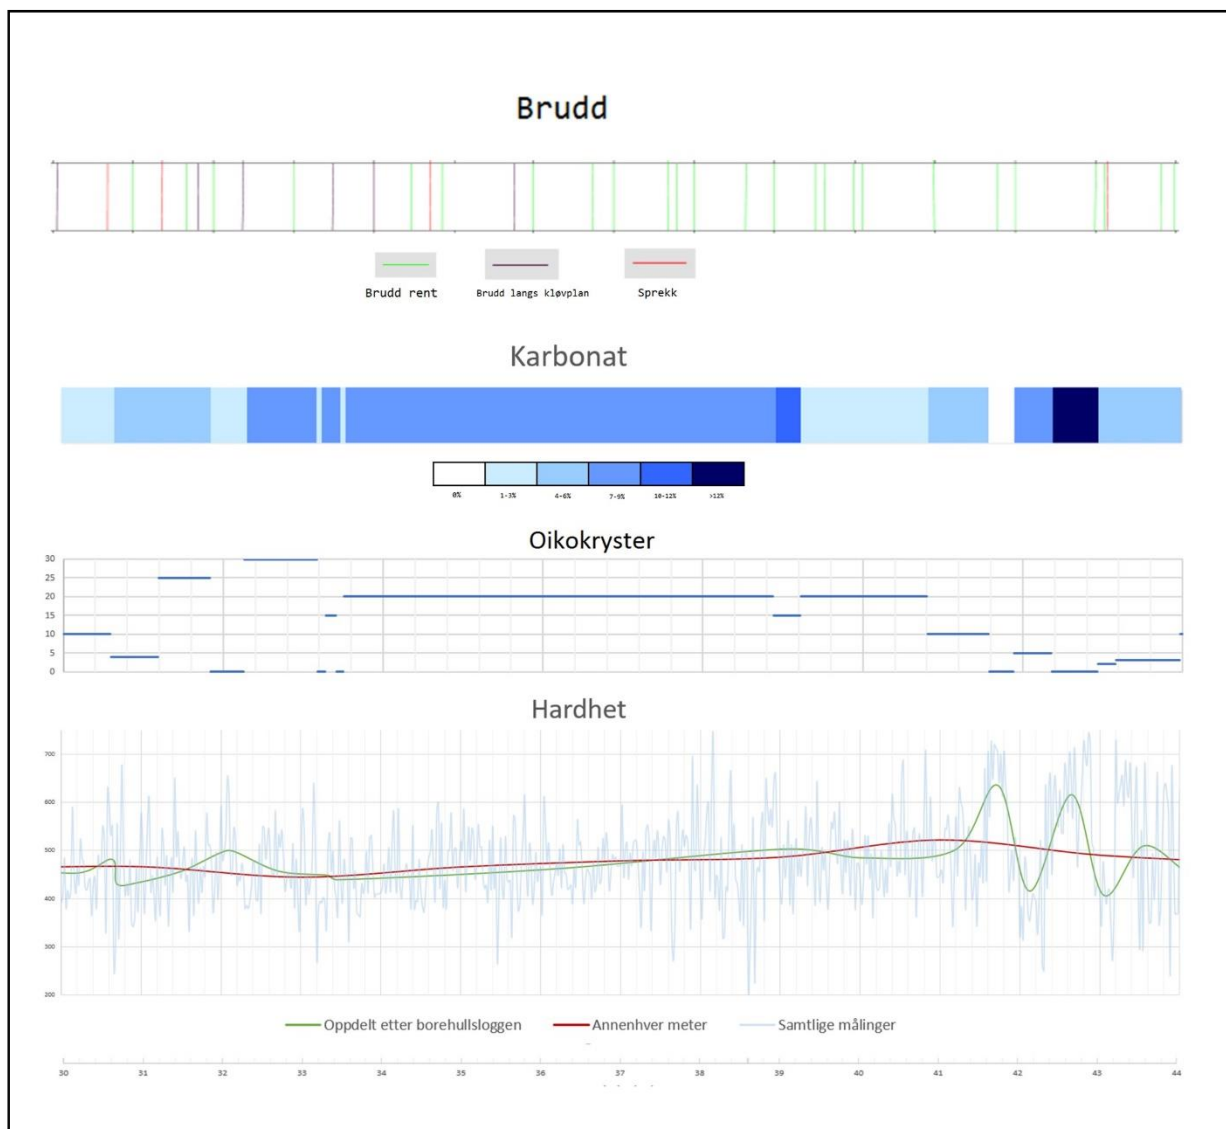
Brudd

Brudd rent

Brudd langs kløvplan

Sprekk

Karbonat

0%

1-3%

4-6%

7-9%

10-12%

>12%

Oikokryster

30
25
20
15
10
5
0

Hardhet

700
600
500
400
300
200

Oppdelt etter borehullsloggen

Annenhver meter

Samtlige målinger

30
31
32
33
34
35
36
37
38
39
40
41
42
43
44